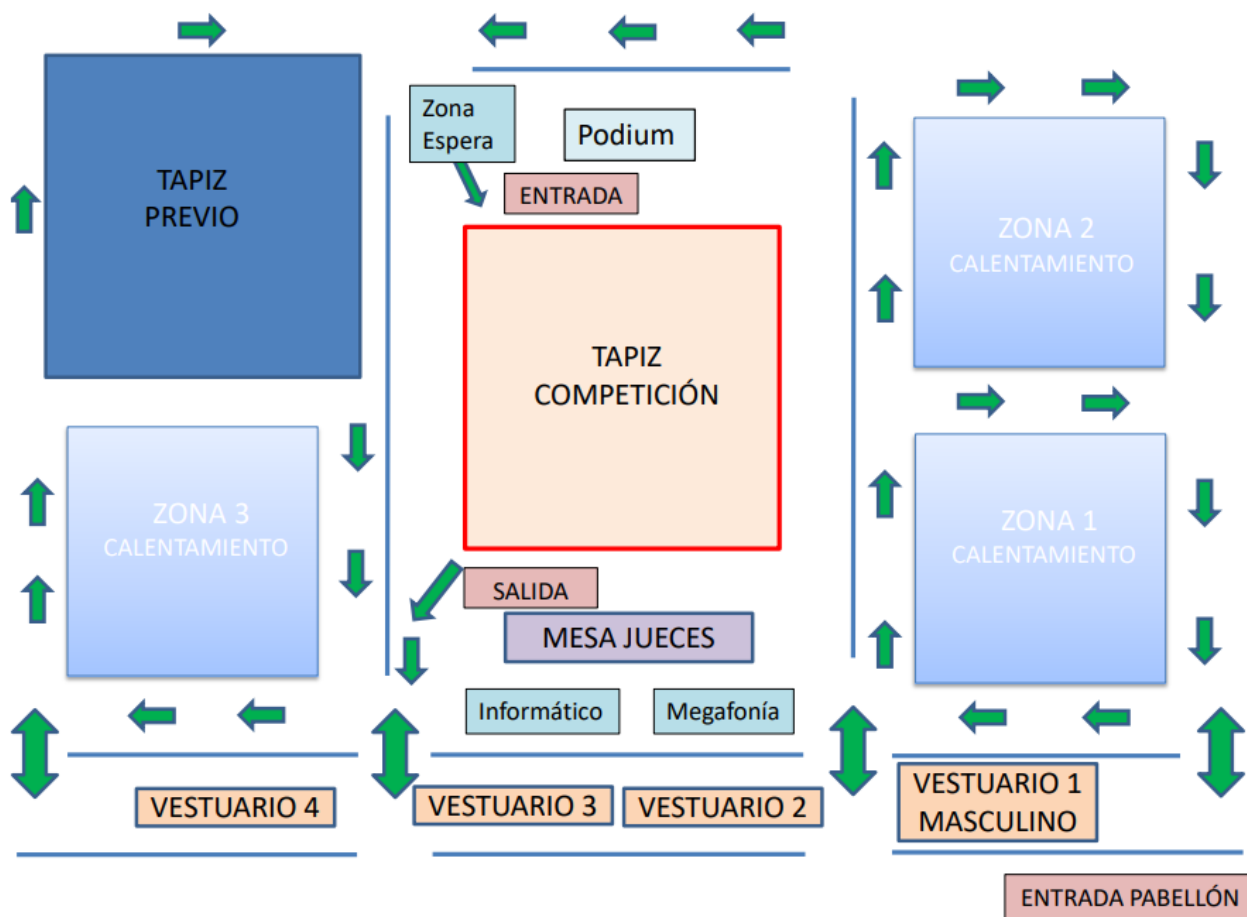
TAPIZ PREVIO

Zona Espera

Podium

ENTRADA

TAPIZ COMPETICIÓN

ZONA 2 CALENTAMIENTO

ZONA 1 CALENTAMIENTO

ZONA 3 CALENTAMIENTO

SALIDA

MESA JUECES

Informático

Megafonía

VESTUARIO 4

VESTUARIO 3

VESTUARIO 2

VESTUARIO 1 MASCULINO

ENTRADA PABELLÓN